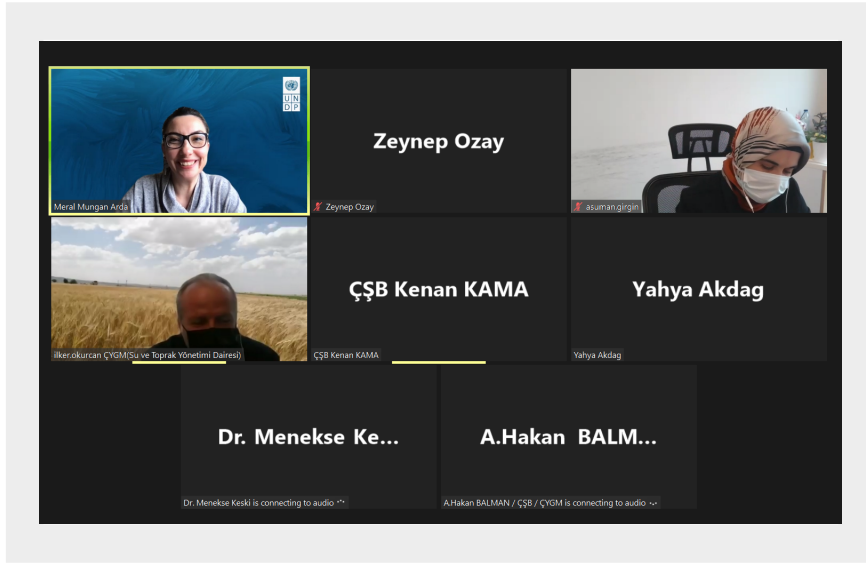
U N D P

Meral Mungan Arda

Zeynep Ozay

Zeynep Ozay

asuman.girgin

ilker.okurcan ÇYGM(Su ve Toprak Yönetimi Dairesi)

ÇŞB Kenan KAMA

ÇŞB Kenan KAMA

Yahya Akdag

Yahya Akdag

Dr. Menekse Ke...

Dr. Menekse Keski is connecting to audio

A.Hakan BALM...

A.Hakan BALMAN / ÇŞB / ÇYGM is connecting to audio